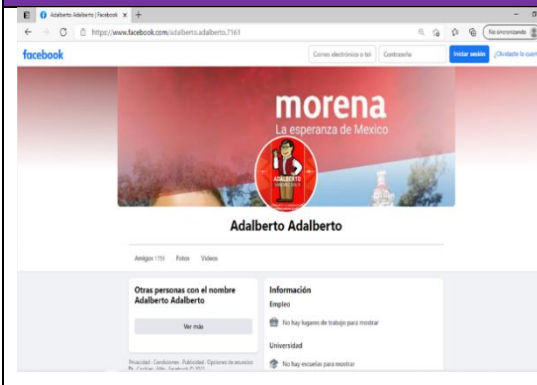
Adalberto Adalberto | Facebook ×
https://www.facebook.com/adalberto.adalberto.7161
No sincronizando
facebook
Correo electrónico o tel
Contraseña
Iniciar sesión
¿Olvidaste la cuent
morena
La esperanza de México
ADALBERTO
Adalberto Adalberto
Amigos 1759 Fotos Videos
Otras personas con el nombre Adalberto Adalberto
Ver más
Información
Empleo
No hay lugares de trabajo para mostrar
Universidad
No hay escuelas para mostrar
Privacidad · Condiciones · Publicidad · Opciones de anuncios · Cookies · Más · Facebook © 2021